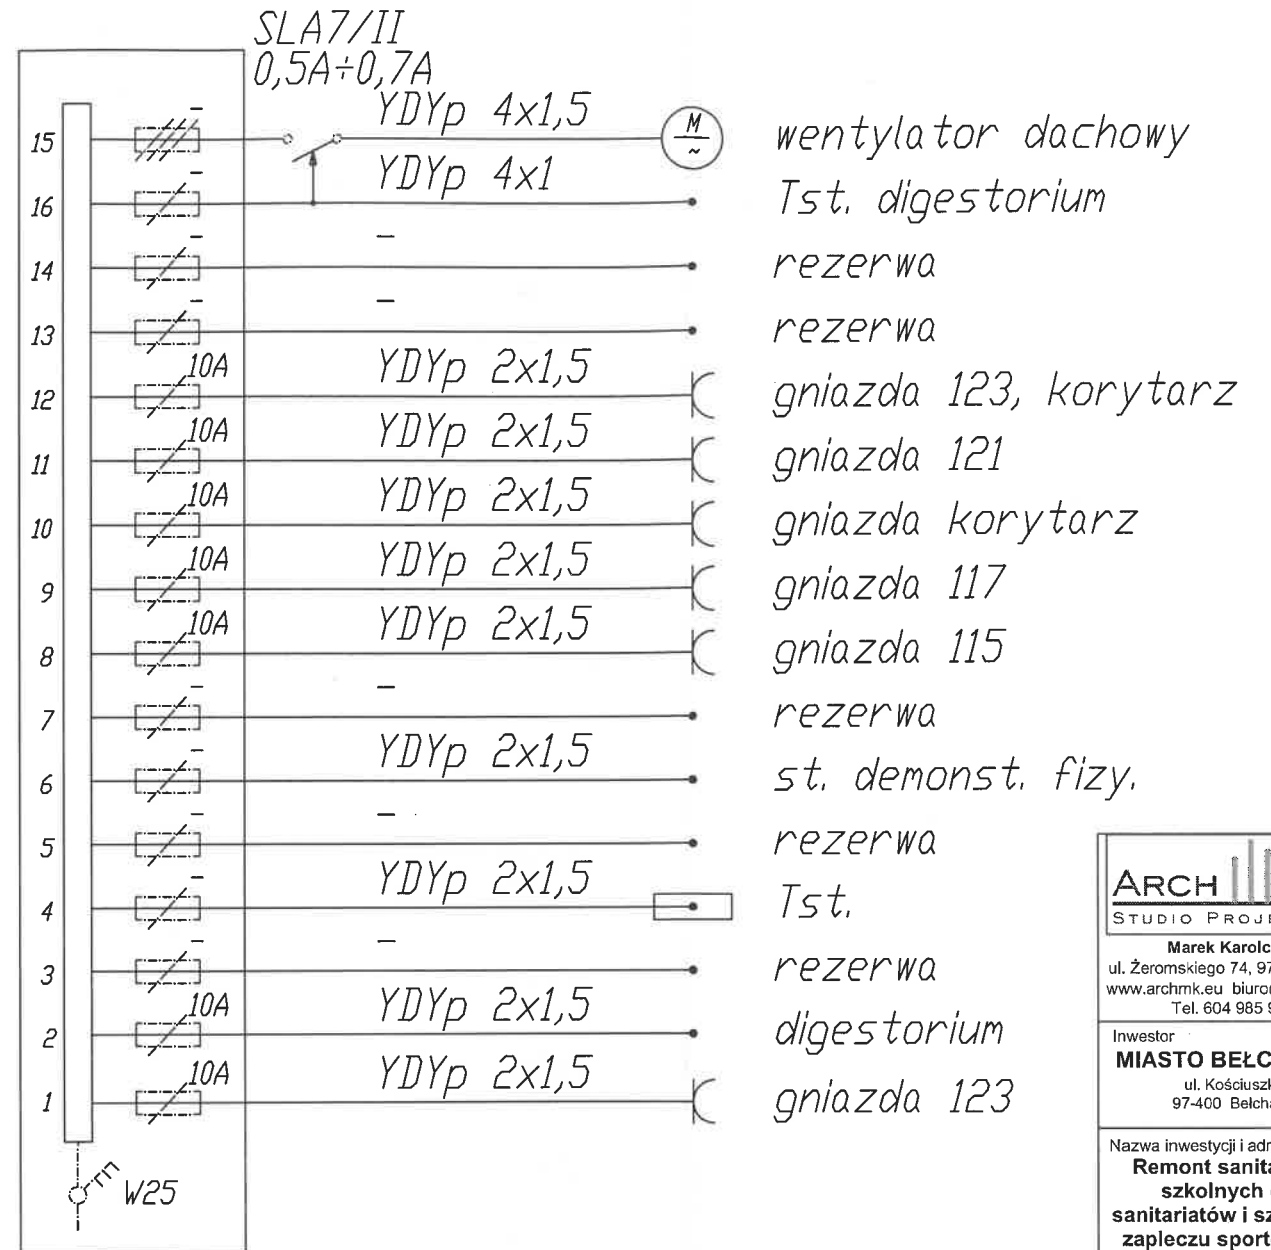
SLA7/II
0,5A÷0,7A

15 – YDYp 4x1,5 M ~ wentylator dachowy
16 – YDYp 4x1 Tst. digestorium
14 – – rezerwa
13 – – rezerwa
12 10A YDYp 2x1,5 gniazda 123, korytarz
11 10A YDYp 2x1,5 gniazda 121
10 10A YDYp 2x1,5 gniazda korytarz
9 10A YDYp 2x1,5 gniazda 117
8 10A YDYp 2x1,5 gniazda 115
7 – – rezerwa
6 – YDYp 2x1,5 st. demonst. fizy.
5 – – rezerwa
4 – YDYp 2x1,5 Tst.
3 – – rezerwa
2 10A YDYp 2x1,5 digestorium
1 10A YDYp 2x1,5 gniazda 123

W25

ARCH
STUDIO PROJE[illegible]
Marek Karolc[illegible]
ul. Żeromskiego 74, 97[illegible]
www.archmk.eu biuro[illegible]
Tel. 604 985 9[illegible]

Inwestor
MIASTO BEŁC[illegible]
ul. Kościuszk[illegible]
97-400 Bełcha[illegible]

Nazwa inwestycji i adr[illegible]
Remont sanita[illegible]
szkolnych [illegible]
sanitariatów i sz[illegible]
zapleczu sport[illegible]